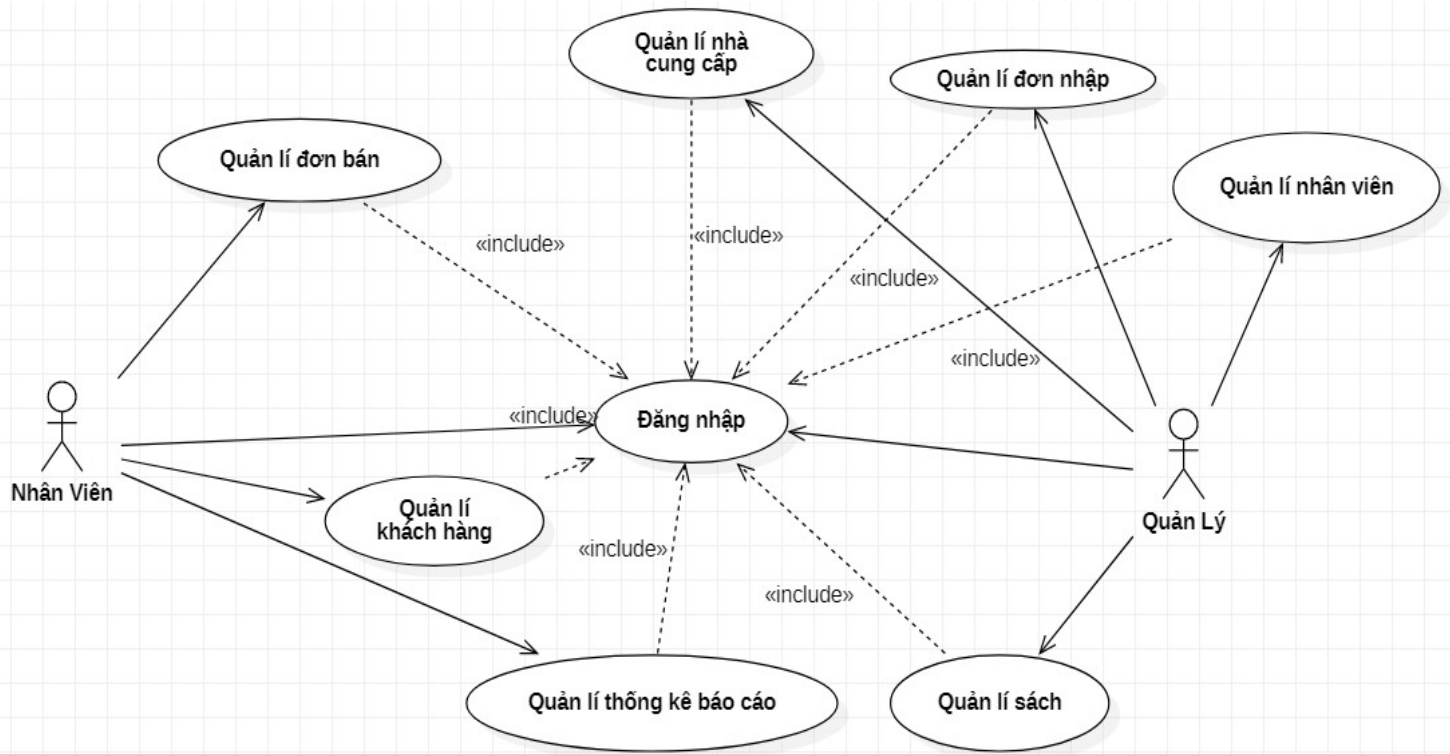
Quản lí nhà cung cấp

Quản lí đơn nhập

Quản lí đơn bán

Quản lí nhân viên

«include»

«include»

«include»

«include»

«include»

Đăng nhập

Nhân Viên

Quản lí khách hàng

«include»

Quản Lý

«include»

Quản lí thống kê báo cáo

Quản lí sách